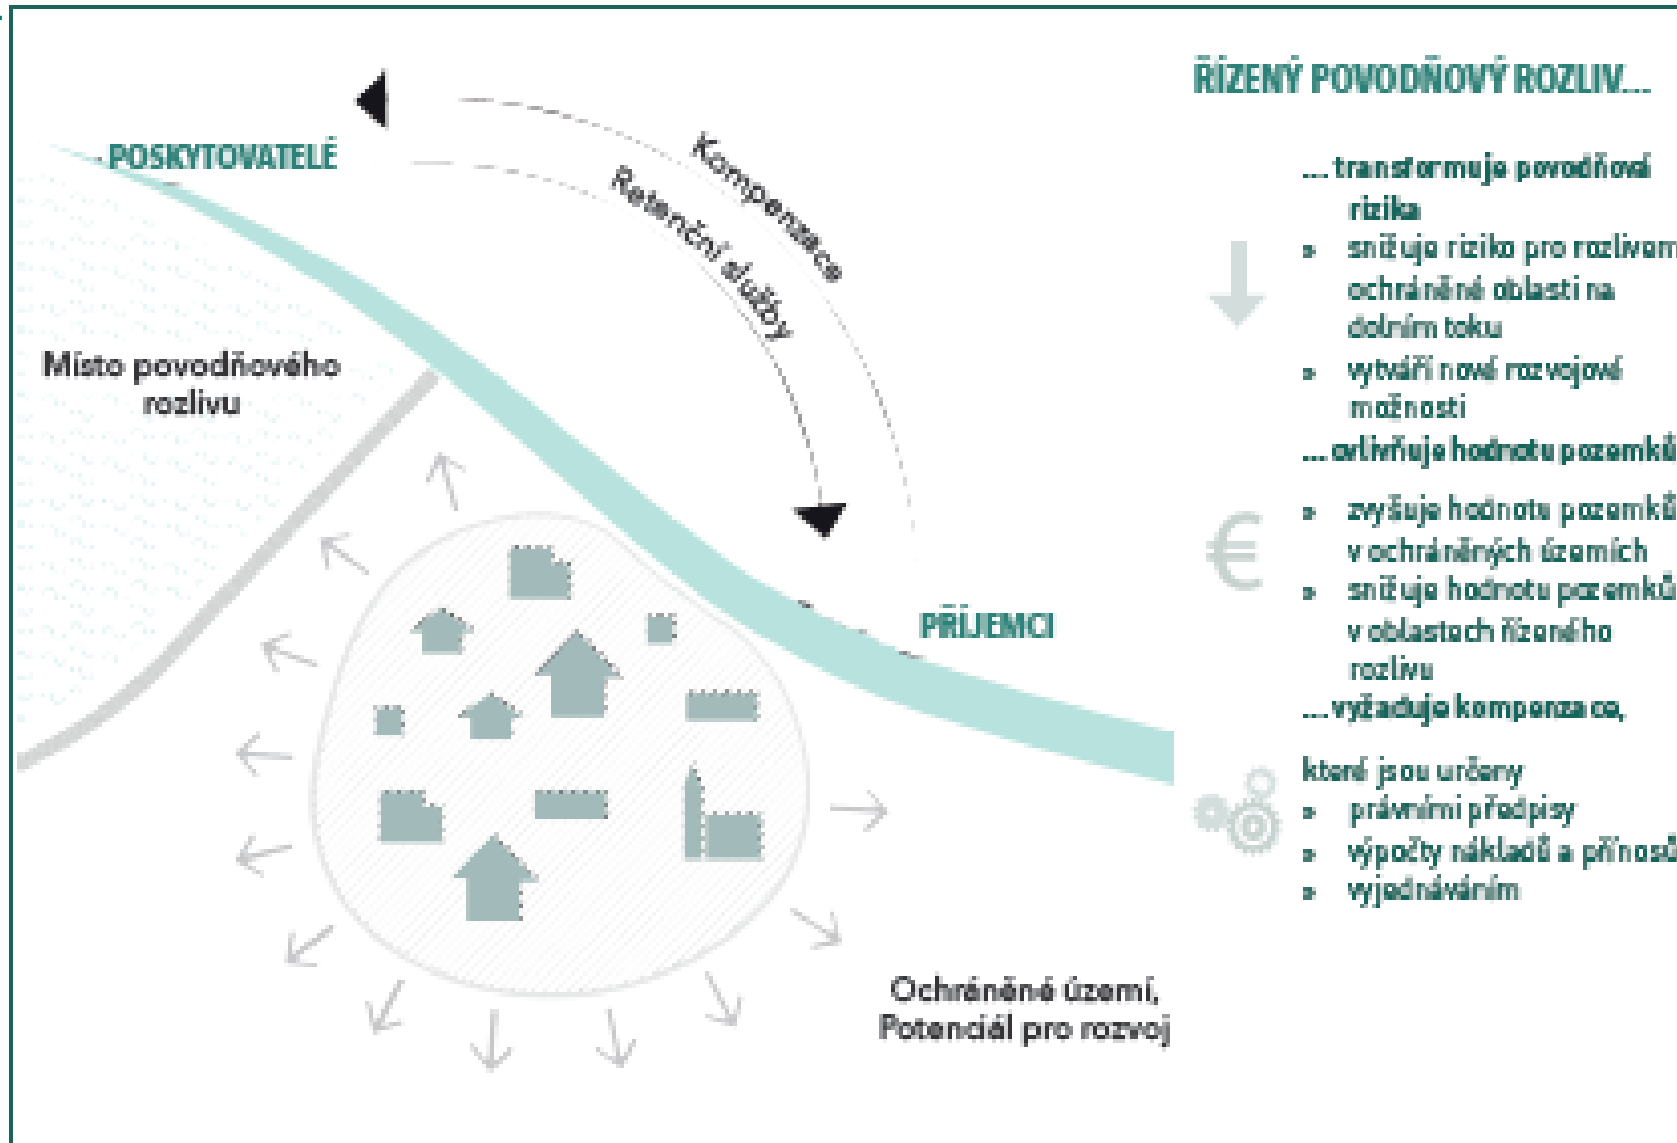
POSKYTOVATELÉ

Kompenzace

Retenční služby

Místo povodňového rozlivu

PŘÍJEMCI

Ochráněné území, Potenciál pro rozvoj

ŘÍZENÝ POVODŇOVÝ ROZLIV...

... transformuje povodňová rizika
» snižuje riziko pro rozlivem ochráněné oblasti na dolním toku
» vytváří nové rozvojové možnosti

... ovlivňuje hodnotu pozemků
» zvyšuje hodnotu pozemků v ochráněných územích
» snižuje hodnotu pozemků v oblastech řízeného rozlivu

... vyžaduje kompenzace, které jsou určeny
» právními předpisy
» výpočty nákladů a přínosů
» vyjednáváním